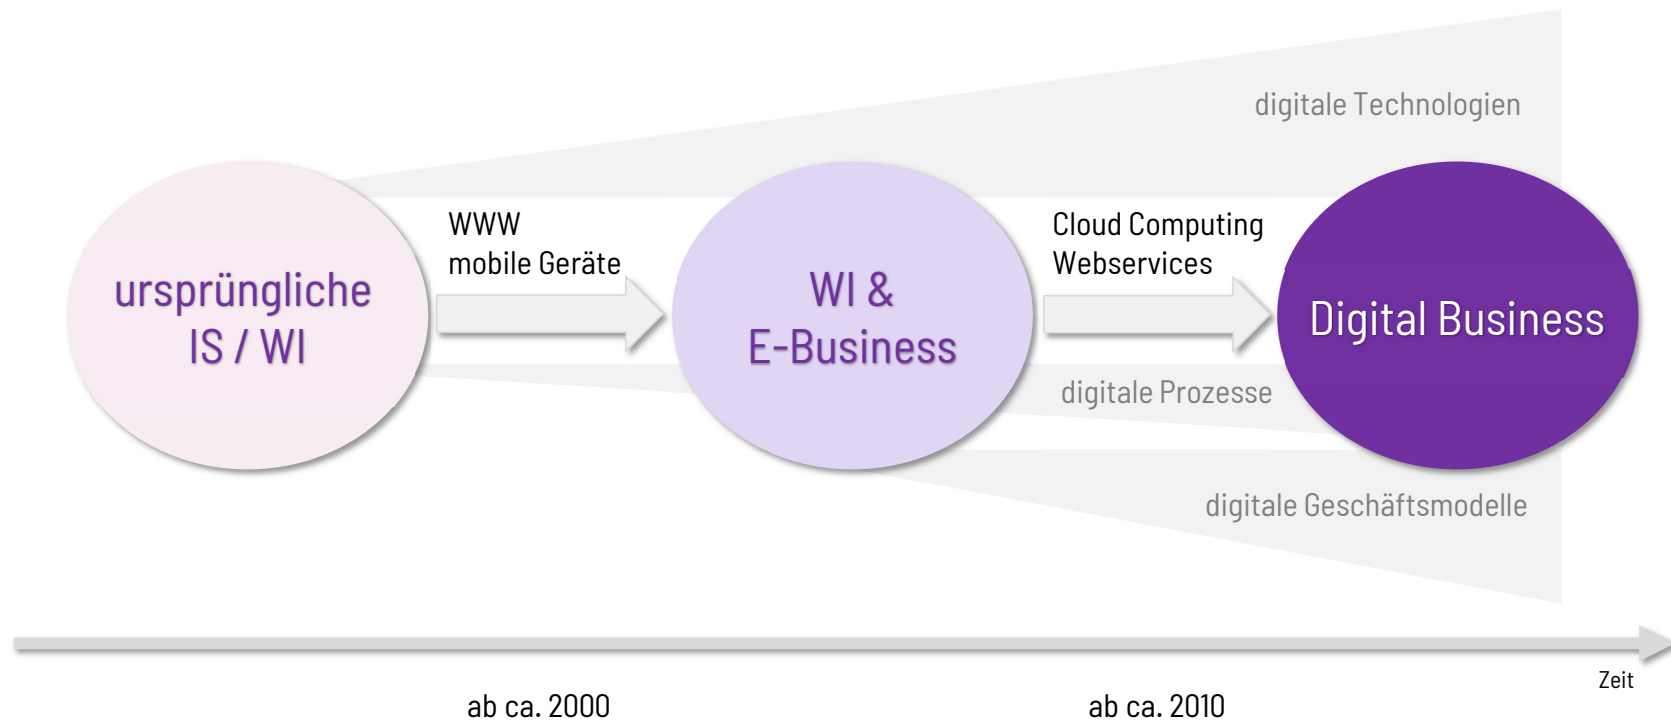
digitale Technologien

ursprüngliche IS / WI

WWW
mobile Geräte

WI & E-Business

Cloud Computing
Webservices

Digital Business

digitale Prozesse

digitale Geschäftsmodelle

Zeit

ab ca. 2000

ab ca. 2010